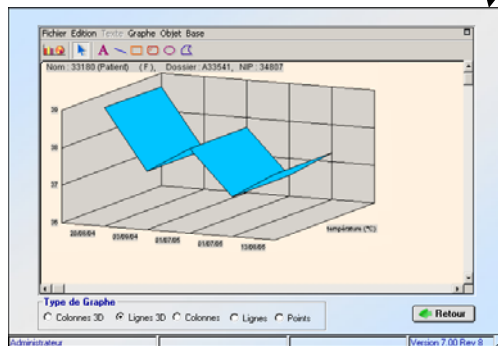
Fichier Edition Texte Graphe Objet Base

Nom : 33180 (Patient) (F), Dossier : A33541, NIP : 34807

39
38
37
36

20/05/04 03/09/04 01/07/05 01/07/05 13/06/05

température (°C)

Type de Graphe
Colonnes 3D Lignes 3D Colonnes Lignes Points

Retour

Administrateur
Version 7.00 Rev 8